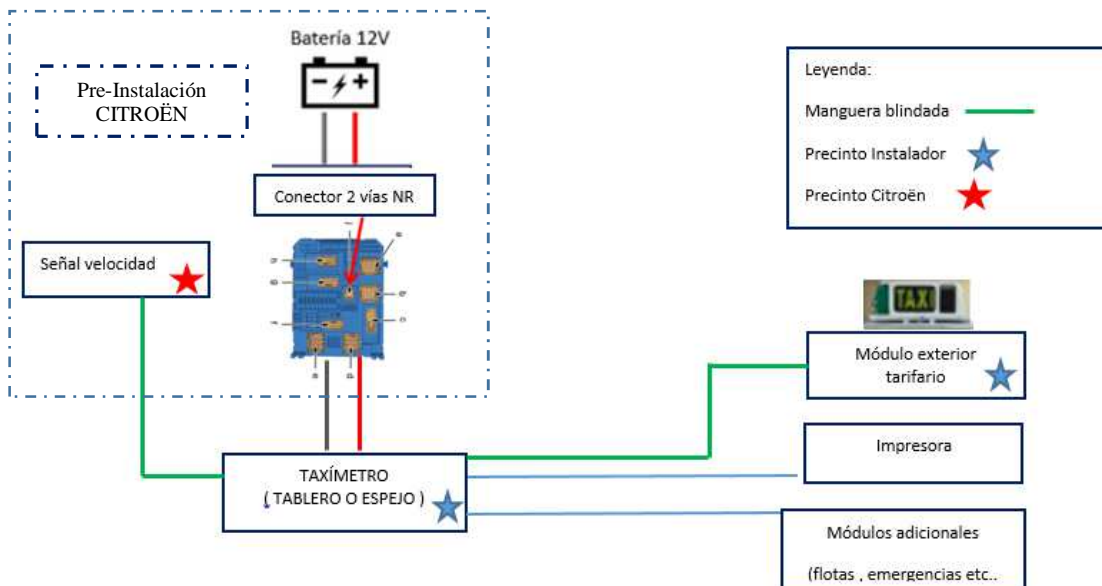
Batería 12V

Pre-Instalación CITROËN

Conector 2 vías NR

Señal velocidad

Leyenda:

Manguera blindada

Precinto Instalador

Precinto Citroën

TAXI

Módulo exterior tarifario

Impresora

TAXÍMETRO ( TABLERO O ESPEJO )

Módulos adicionales

(flotas , emergencias etc..